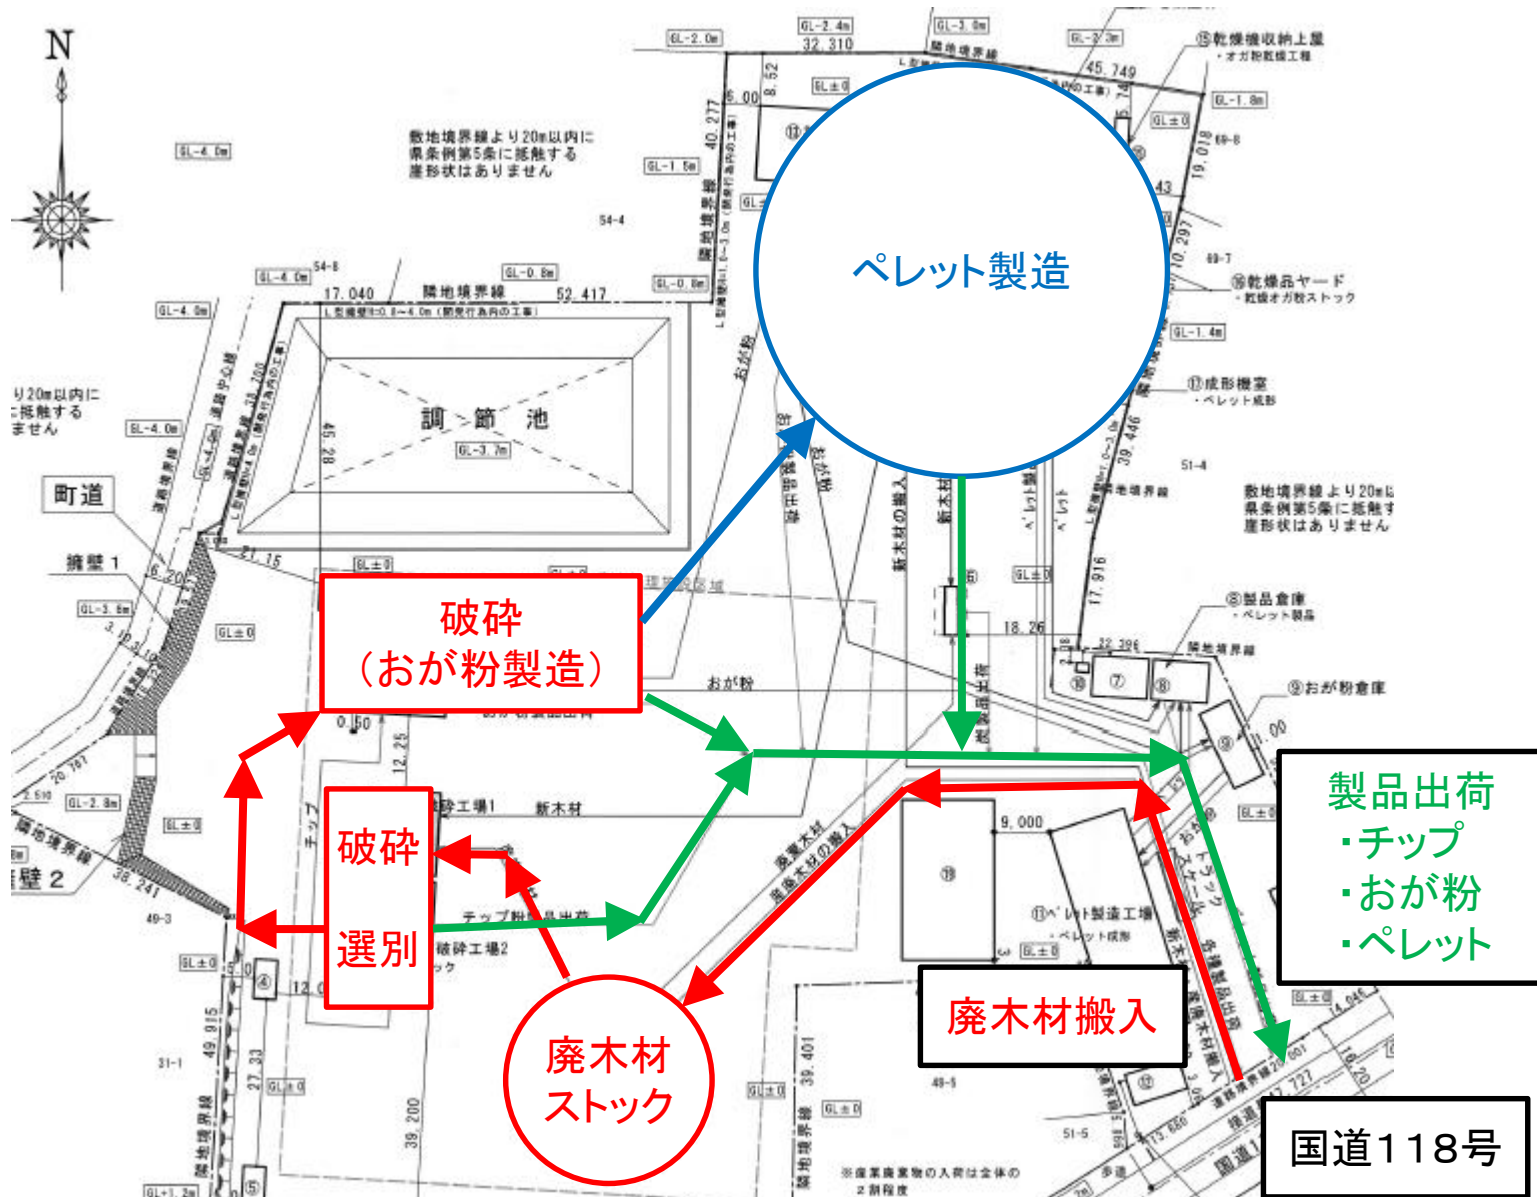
N

ペレット製造

破砕
（おが粉製造）

破砕

選別

廃木材
ストック

廃木材搬入

製品出荷
・チップ
・おが粉
・ペレット

国道118号

町道

擁壁 1

調 節 池

敷地境界線より20m以内に
県条例第5条に抵触する
崖形状はありません

隣地境界線

17.040

52.417

32.310

45.749

⑮乾燥機収納上屋
・オガ粉乾燥工程

⑯乾燥品ヤード
・乾燥オガ粉ストック

⑰成形機室
・ペレット成形

⑧製品倉庫
・ペレット製品

⑨おが粉倉庫

⑪ペレット製造工場
・ペレット成形

敷地境界線より20m以
県条例第5条に抵触す
崖形状はありません

おが粉

新木材

チップ

破砕工場1

破砕工場2

※産業廃棄物の入荷は全体の
2割程度

GL-4.0m

GL-2.0m

GL-2.4m

GL-3.0m

GL-1.8m

GL-1.4m

GL-1.5m

GL-0.8m

GL-3.7m

GL-3.6m

GL-2.8m

GL±0

18.26

9.000

39.446

17.916

19.018

40.277

39.401

49.915

39.200

27.33

38.241

12.25

0.50